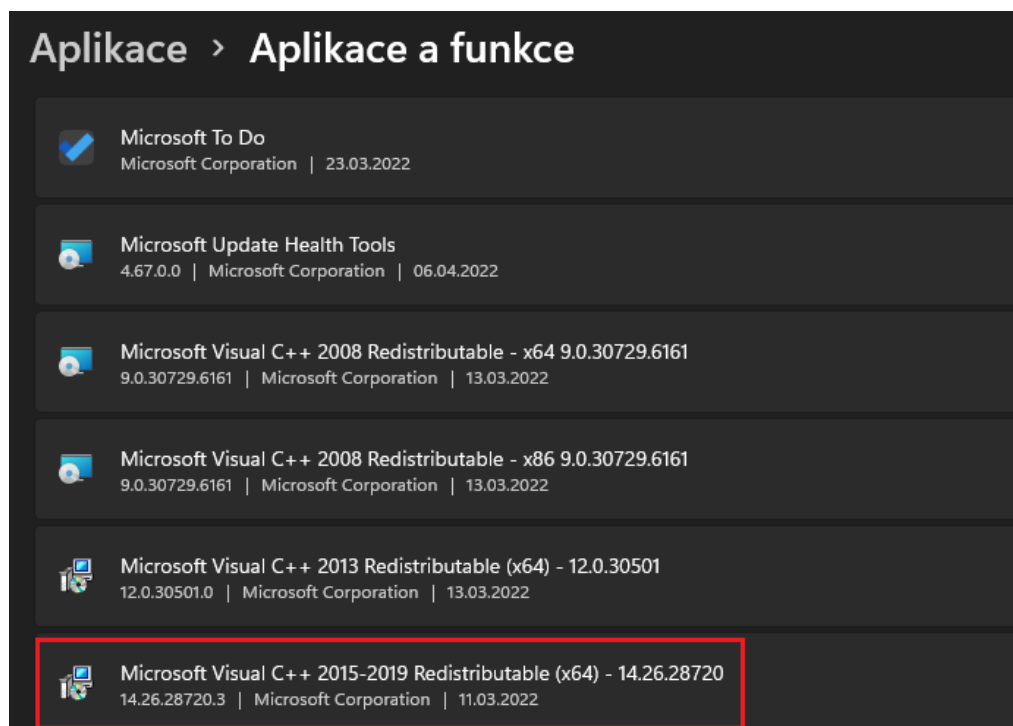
Aplikace › Aplikace a funkce

Microsoft To Do
Microsoft Corporation | 23.03.2022

Microsoft Update Health Tools
4.67.0.0 | Microsoft Corporation | 06.04.2022

Microsoft Visual C++ 2008 Redistributable - x64 9.0.30729.6161
9.0.30729.6161 | Microsoft Corporation | 13.03.2022

Microsoft Visual C++ 2008 Redistributable - x86 9.0.30729.6161
9.0.30729.6161 | Microsoft Corporation | 13.03.2022

Microsoft Visual C++ 2013 Redistributable (x64) - 12.0.30501
12.0.30501.0 | Microsoft Corporation | 13.03.2022

Microsoft Visual C++ 2015-2019 Redistributable (x64) - 14.26.28720
14.26.28720.3 | Microsoft Corporation | 11.03.2022